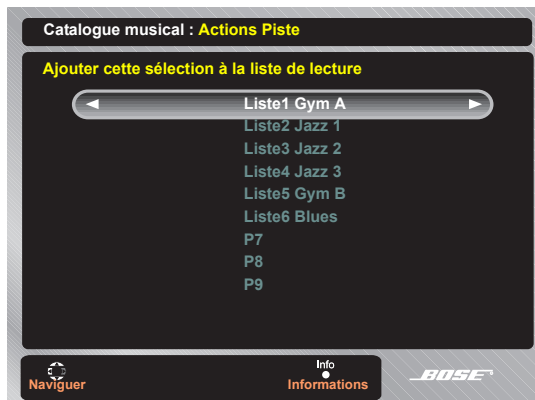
Catalogue musical : Actions Piste

Ajouter cette sélection à la liste de lecture

◄ Liste1 Gym A ►
Liste2 Jazz 1
Liste3 Jazz 2
Liste4 Jazz 3
Liste5 Gym B
Liste6 Blues
P7
P8
P9

Naviguer
Info
Informations
BOSE